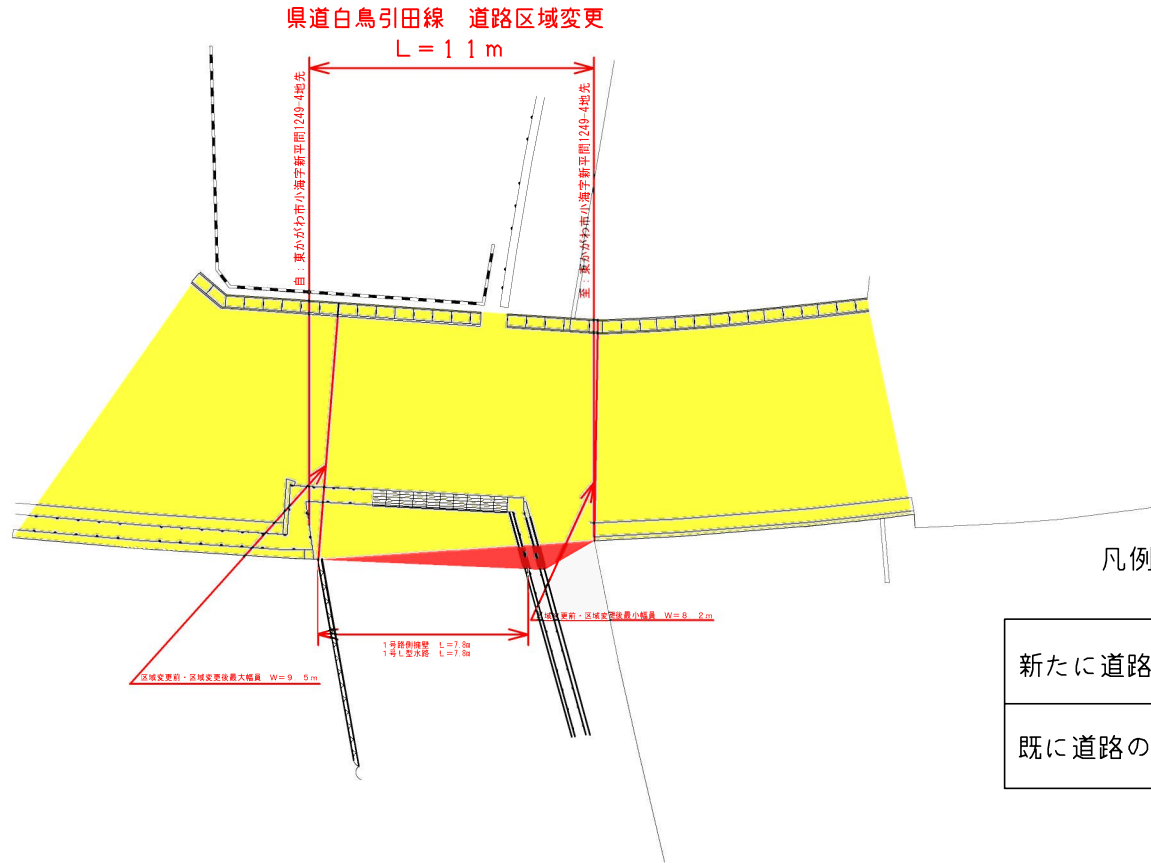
県道白鳥引田線　道路区域変更
Ｌ＝１１ｍ

自：東かがわ市小海字新平間1249-4地先

至：東かがわ市小海字新平間1249-4地先

凡例

| 新たに道路 |
|---|
| 既に道路の |

区域変更前・区域変更後最小幅員　Ｗ＝８．２ｍ

１号路側擁壁　Ｌ＝7.8ｍ
１号Ｌ型水路　Ｌ＝7.8ｍ

区域変更前・区域変更後最大幅員　Ｗ＝９．５ｍ